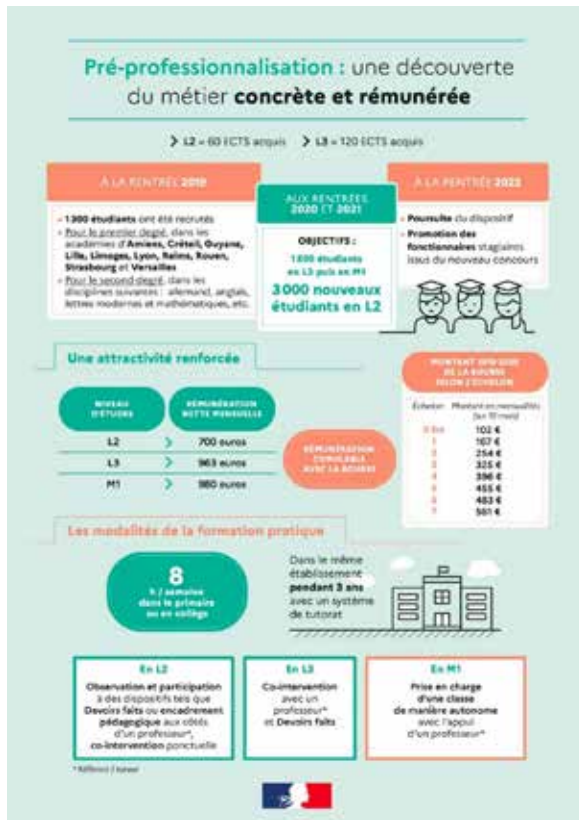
Pré-professionnalisation : une découverte du métier concrète et rémunérée

L2 = 60 ECTS acquis    L3 = 120 ECTS acquis

À LA RENTRÉE 2019

• 1 500 étudiants ont été recrutés
• Pour le premier degré, dans les académies d'Amiens, Créteil, Guyane, Lille, Limoges, Lyon, Reims, Rouen, Strasbourg et Versailles
• Pour le second degré, dans les disciplines suivantes : allemand, anglais, lettres modernes et mathématiques, etc.

AUX RENTRÉES 2020 ET 2021

OBJECTIFS :
1 500 étudiants en L3 puis en M1
3 000 nouveaux étudiants en L2

À LA RENTRÉE 2022

• Poursuite du dispositif
• Promotion des fonctionnaires stagiaires issus du nouveau concours

Une attractivité renforcée

| NIVEAU D'ÉTUDES | RÉMUNÉRATION NETTE MENSUELLE |
|---|---|
| L2 | 700 euros |
| L3 | 963 euros |
| M1 | 980 euros |

RÉMUNÉRATION CUMULABLE AVEC LA BOURSE

MONTANT 2019-2020 DE LA BOURSE SELON L'ÉCHELON

| Échelon | Montant en mensualités (sur 10 mois) |
|---|---|
| 0 bis | 102 € |
| 1 | 167 € |
| 2 | 254 € |
| 3 | 325 € |
| 4 | 396 € |
| 5 | 455 € |
| 6 | 483 € |
| 7 | 561 € |

Les modalités de la formation pratique

8 h / semaine dans le primaire ou en collège

Dans le même établissement pendant 3 ans avec un système de tutorat

En L2
Observation et participation à des dispositifs tels que Devoirs faits ou encadrement pédagogique aux côtés d'un professeur*, co-intervention ponctuelle

En L3
Co-intervention avec un professeur* et Devoirs faits

En M1
Prise en charge d'une classe de manière autonome avec l'appui d'un professeur*

* Référent / tuteur